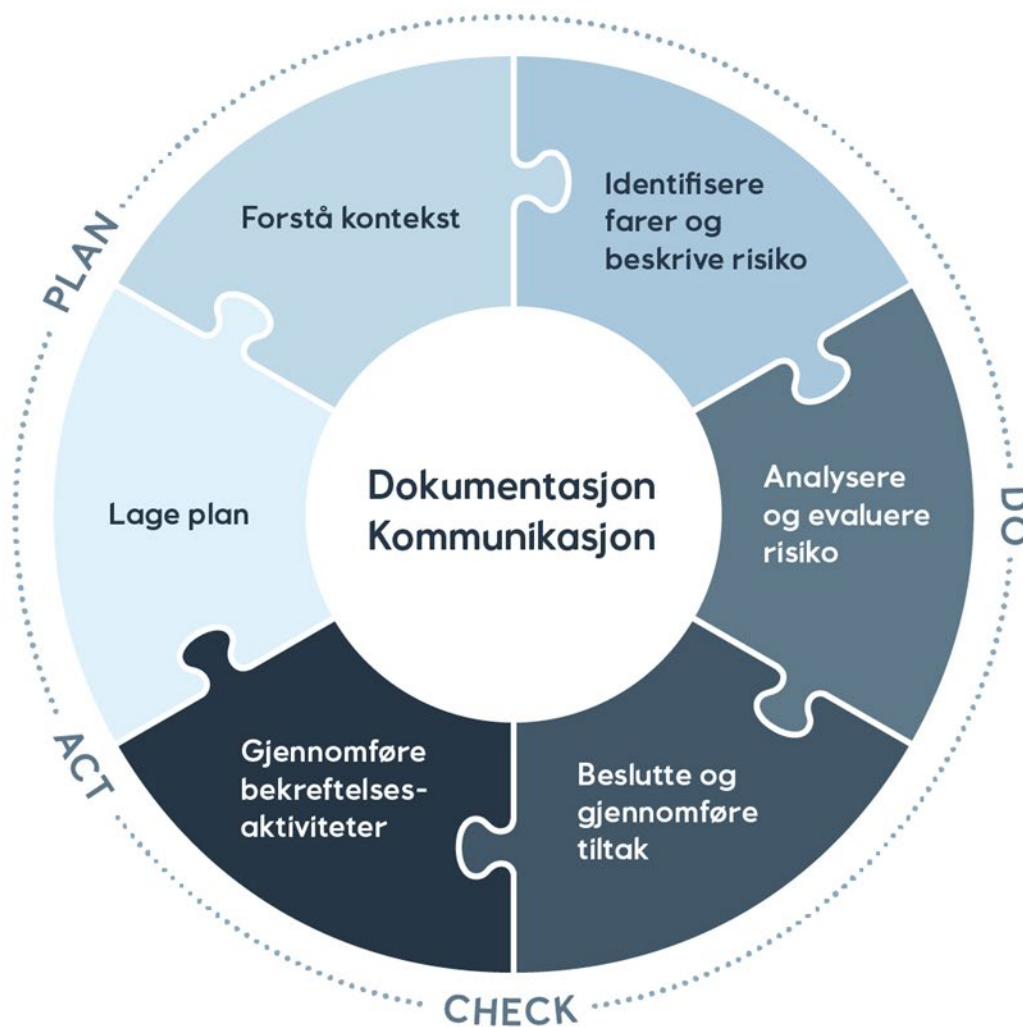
PLAN

Forstå kontekst

Identifisere farer og beskrive risiko

DO

Analysere og evaluere risiko

Beslutte og gjennomføre tiltak

CHECK

Gjennomføre bekreftelses-aktiviteter

ACT

Lage plan

Dokumentasjon Kommunikasjon